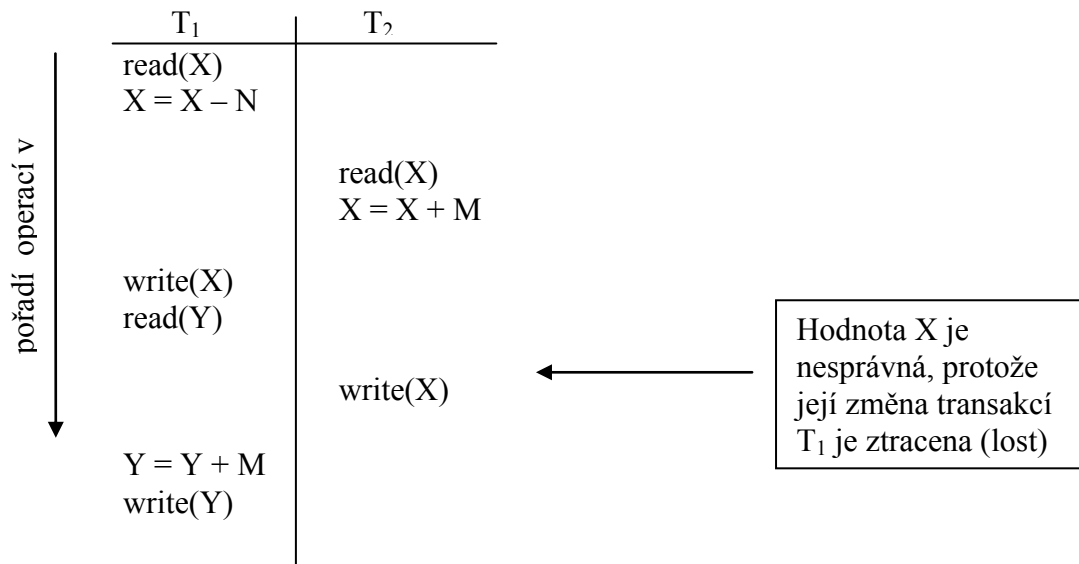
| $T_1$ | $T_2$ |
|---|---|
| read(X) | |
| X = X – N | |
| | read(X) |
| | X = X + M |
| write(X) | |
| read(Y) | |
| | write(X) |
| Y = Y + M | |
| write(Y) | |

pořadí operací v

Hodnota X je nesprávná, protože její změna transakcí $T_1$ je ztracena (lost)